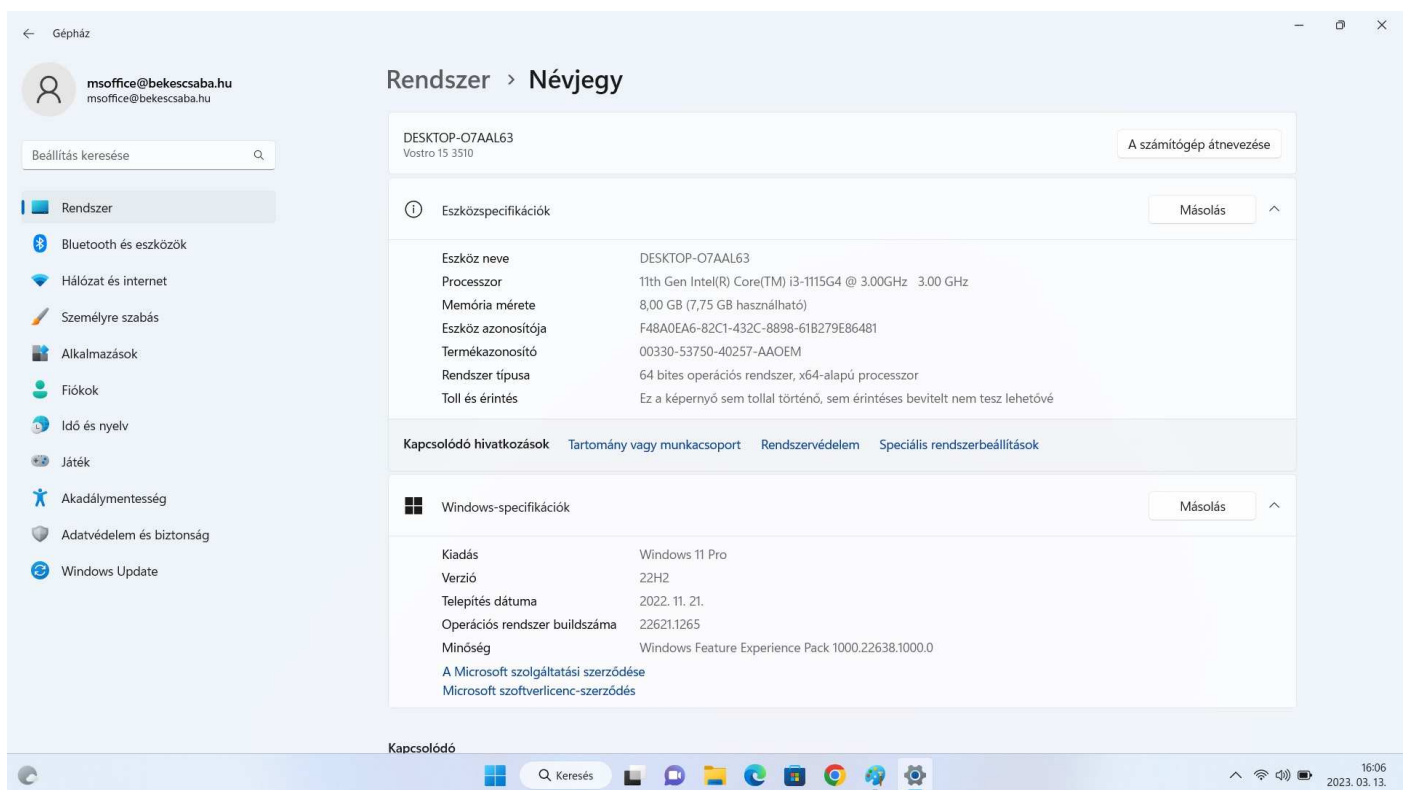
← Gépház

msoffice@bekescsaba.hu
msoffice@bekescsaba.hu

Beállítás keresése

Rendszer
Bluetooth és eszközök
Hálózat és internet
Személyre szabás
Alkalmazások
Fiókok
Idő és nyelv
Játék
Akadálymentesség
Adatvédelem és biztonság
Windows Update

Rendszer › Névjegy

DESKTOP-O7AAL63
Vostro 15 3510

A számítógép átnevezése

Eszközspecifikációk

Másolás

| | |
|---|---|
| Eszköz neve | DESKTOP-O7AAL63 |
| Processzor | 11th Gen Intel(R) Core(TM) i3-1115G4 @ 3.00GHz 3.00 GHz |
| Memória mérete | 8,00 GB (7,75 GB használható) |
| Eszköz azonosítója | F48A0EA6-82C1-432C-8898-61B279E86481 |
| Termékazonosító | 00330-53750-40257-AAOEM |
| Rendszer típusa | 64 bites operációs rendszer, x64-alapú processzor |
| Toll és érintés | Ez a képernyő sem tollal történő, sem érintéses bevitelt nem tesz lehetővé |

Kapcsolódó hivatkozások Tartomány vagy munkacsoport Rendszervédelem Speciális rendszerbeállítások

Windows-specifikációk

Másolás

| | |
|---|---|
| Kiadás | Windows 11 Pro |
| Verzió | 22H2 |
| Telepítés dátuma | 2022. 11. 21. |
| Operációs rendszer buildszáma | 22621.1265 |
| Minőség | Windows Feature Experience Pack 1000.22638.1000.0 |

A Microsoft szolgáltatási szerződése
Microsoft szoftverlicenc-szerződés

Kapcsolódó

Keresés

16:06
2023. 03. 13.